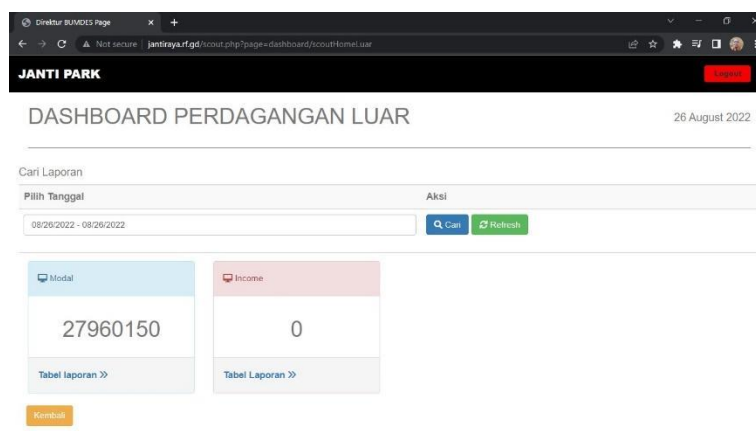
Direktur BUMDES Page
×
+
Not secure | jantiraya.rf.gd/scout.php?page=dashboard/scoutHomeLuar

JANTI PARK
Logout

DASHBOARD PERDAGANGAN LUAR
26 August 2022

Cari Laporan

| Pilih Tanggal | Aksi |
|---|---|
| 08/26/2022 - 08/26/2022 | Cari Refresh |

Modal
27960150
Tabel laporan »

Income
0
Tabel Laporan »

Kembali